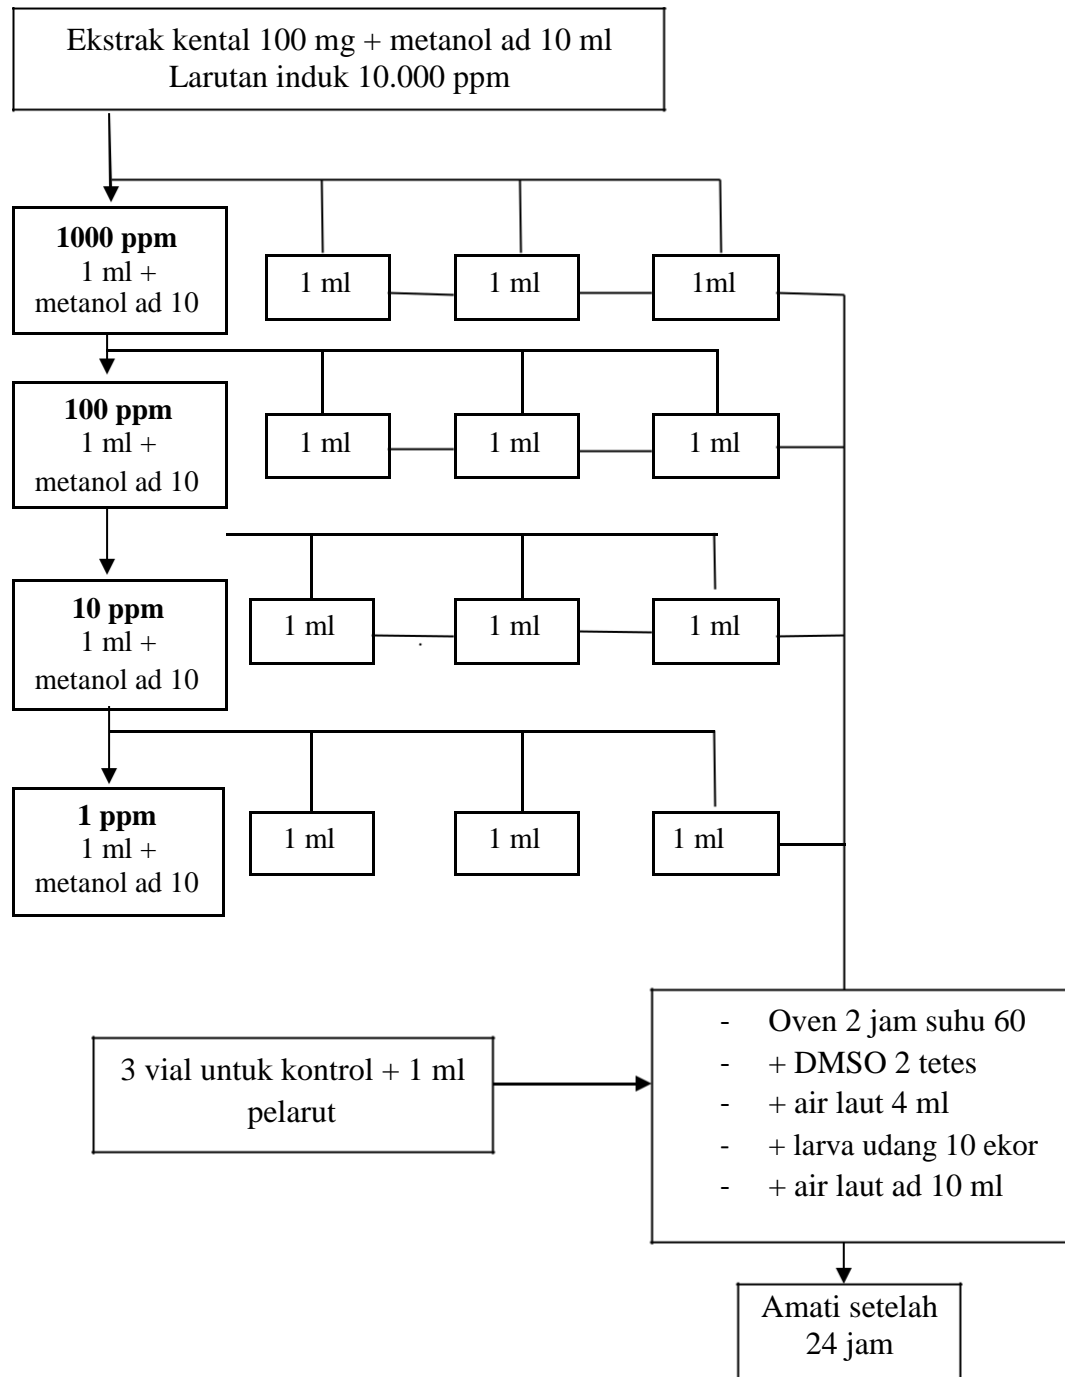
Ekstrak kental 100 mg + metanol ad 10 ml
Larutan induk 10.000 ppm

**1000 ppm**
1 ml +
metanol ad 10

1 ml

1 ml

1ml

**100 ppm**
1 ml +
metanol ad 10

1 ml

1 ml

1 ml

**10 ppm**
1 ml +
metanol ad 10

1 ml

1 ml

1 ml

**1 ppm**
1 ml +
metanol ad 10

1 ml

1 ml

1 ml

3 vial untuk kontrol + 1 ml pelarut

- Oven 2 jam suhu 60
- + DMSO 2 tetes
- + air laut 4 ml
- + larva udang 10 ekor
- + air laut ad 10 ml

Amati setelah 24 jam